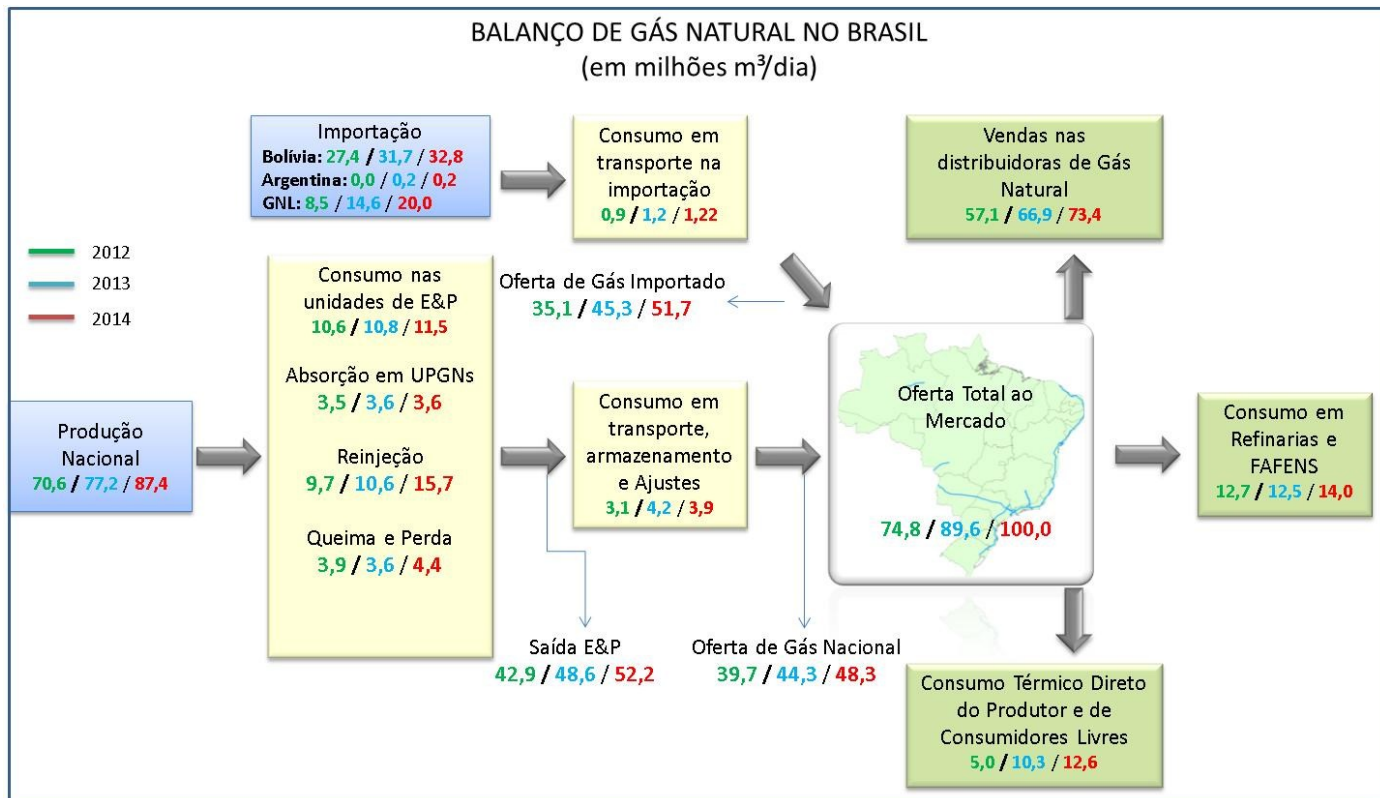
BALANÇO DE GÁS NATURAL NO BRASIL
(em milhões m³/dia)

Importação
Bolívia: 27,4 / 31,7 / 32,8
Argentina: 0,0 / 0,2 / 0,2
GNL: 8,5 / 14,6 / 20,0

Consumo em transporte na importação
0,9 / 1,2 / 1,22

Vendas nas distribuidoras de Gás Natural
57,1 / 66,9 / 73,4

2012
2013
2014

Consumo nas unidades de E&P
10,6 / 10,8 / 11,5

Absorção em UPGNs
3,5 / 3,6 / 3,6

Reinjeção
9,7 / 10,6 / 15,7

Queima e Perda
3,9 / 3,6 / 4,4

Oferta de Gás Importado
35,1 / 45,3 / 51,7

Produção Nacional
70,6 / 77,2 / 87,4

Consumo em transporte, armazenamento e Ajustes
3,1 / 4,2 / 3,9

Oferta Total ao Mercado
74,8 / 89,6 / 100,0

Consumo em Refinarias e FAFENS
12,7 / 12,5 / 14,0

Saída E&P
42,9 / 48,6 / 52,2

Oferta de Gás Nacional
39,7 / 44,3 / 48,3

Consumo Térmico Direto do Produtor e de Consumidores Livres
5,0 / 10,3 / 12,6